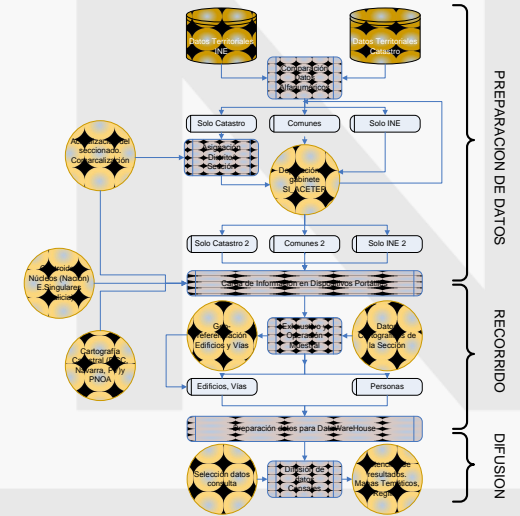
Datos Territoriales INE

Datos Territoriales Catastro

Comparación Datos Alfanuméricos

Solo Catastro

Comunes

Solo INE

Actualización del seccionado. Comarcalización

Selección Distritos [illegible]

Depuración gabinete SI_ACETER

Solo Catastro 2

Comunes 2

Solo INE 2

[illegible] Núcleos (Nación) E.Singulares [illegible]

Carga de Información en Dispositivos Portátiles

Geo-referenciación Edificios y Vías

Exhaustivo y Operaciones Muestral

Datos Demográficos de la Sección

Cartografía Catastral (DGC, Navarra, P.V.) y PNOA

Edificios, Vías

Personas

Preparación datos para DataWareHouse

Selección datos consulta

Difusión de datos Censales

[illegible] de resultados. Mapas Temáticos, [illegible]

PREPARACION DE DATOS

RECORRIDO

DIFUSION